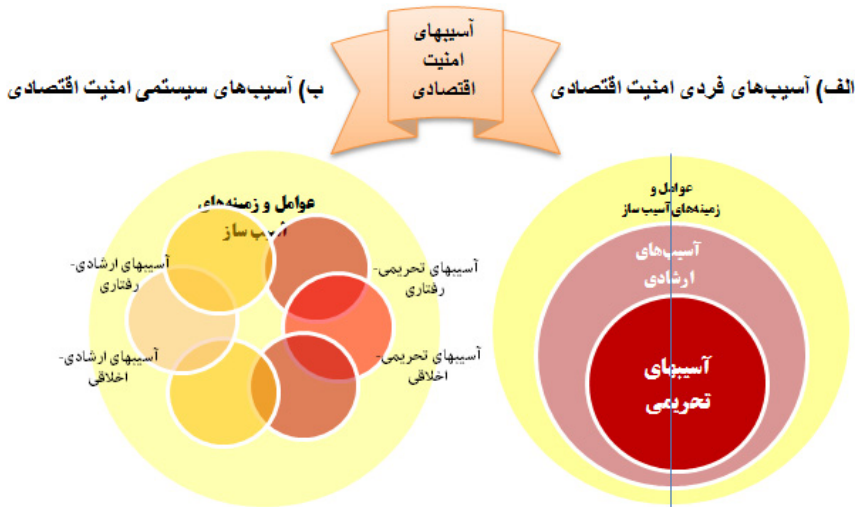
آسیبهای امنیت اقتصادی

الف) آسیب‌های فردی امنیت اقتصادی

ب) آسیب‌های سیستمی امنیت اقتصادی

عوامل و زمینه‌های آسیب ساز

آسیب‌های ارشادی

آسیبهای تحریمی

عوامل و زمینه‌های آسیب ساز

آسیبهای تحریمی- رفتاری

آسیبهای ارشادی- رفتاری

آسیبهای تحریمی- اخلاقی

آسیبهای ارشادی- اخلاقی